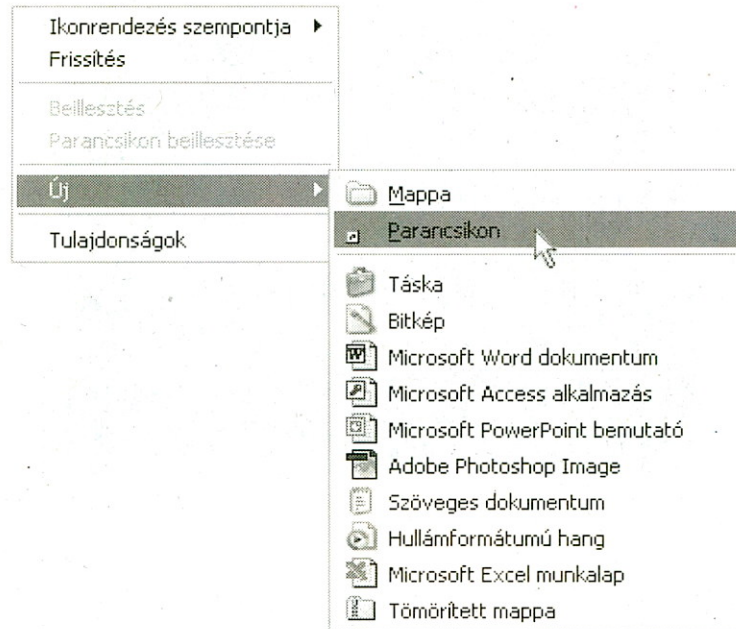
Ikonrendezés szempontja
Frissítés

Beillesztés
Parancsikon beillesztése

Új

Tulajdonságok

Mappa
Parancsikon

Táska
Bitkép
Microsoft Word dokumentum
Microsoft Access alkalmazás
Microsoft PowerPoint bemutató
Adobe Photoshop Image
Szöveges dokumentum
Hullámformátumú hang
Microsoft Excel munkalap
Tömörített mappa